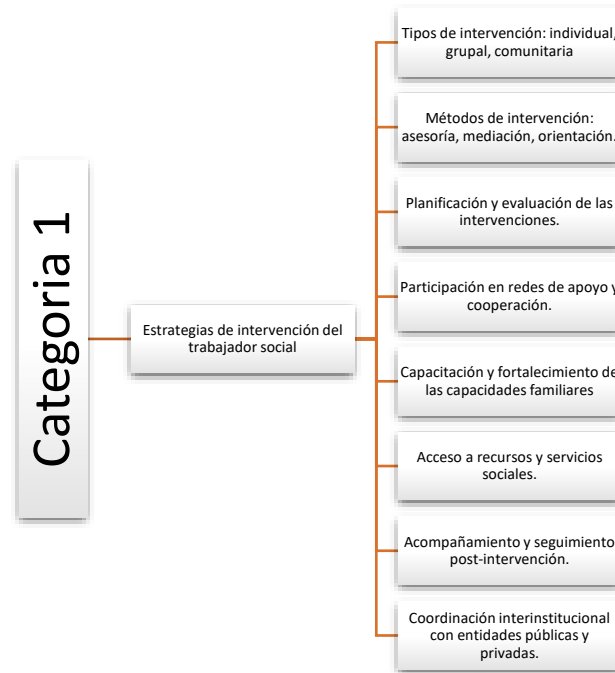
Categoria 1

Estrategias de intervención del trabajador social

Tipos de intervención: individual, grupal, comunitaria

Métodos de intervención: asesoría, mediación, orientación.

Planificación y evaluación de las intervenciones.

Participación en redes de apoyo y cooperación.

Capacitación y fortalecimiento de las capacidades familiares

Acceso a recursos y servicios sociales.

Acompañamiento y seguimiento post-intervención.

Coordinación interinstitucional con entidades públicas y privadas.